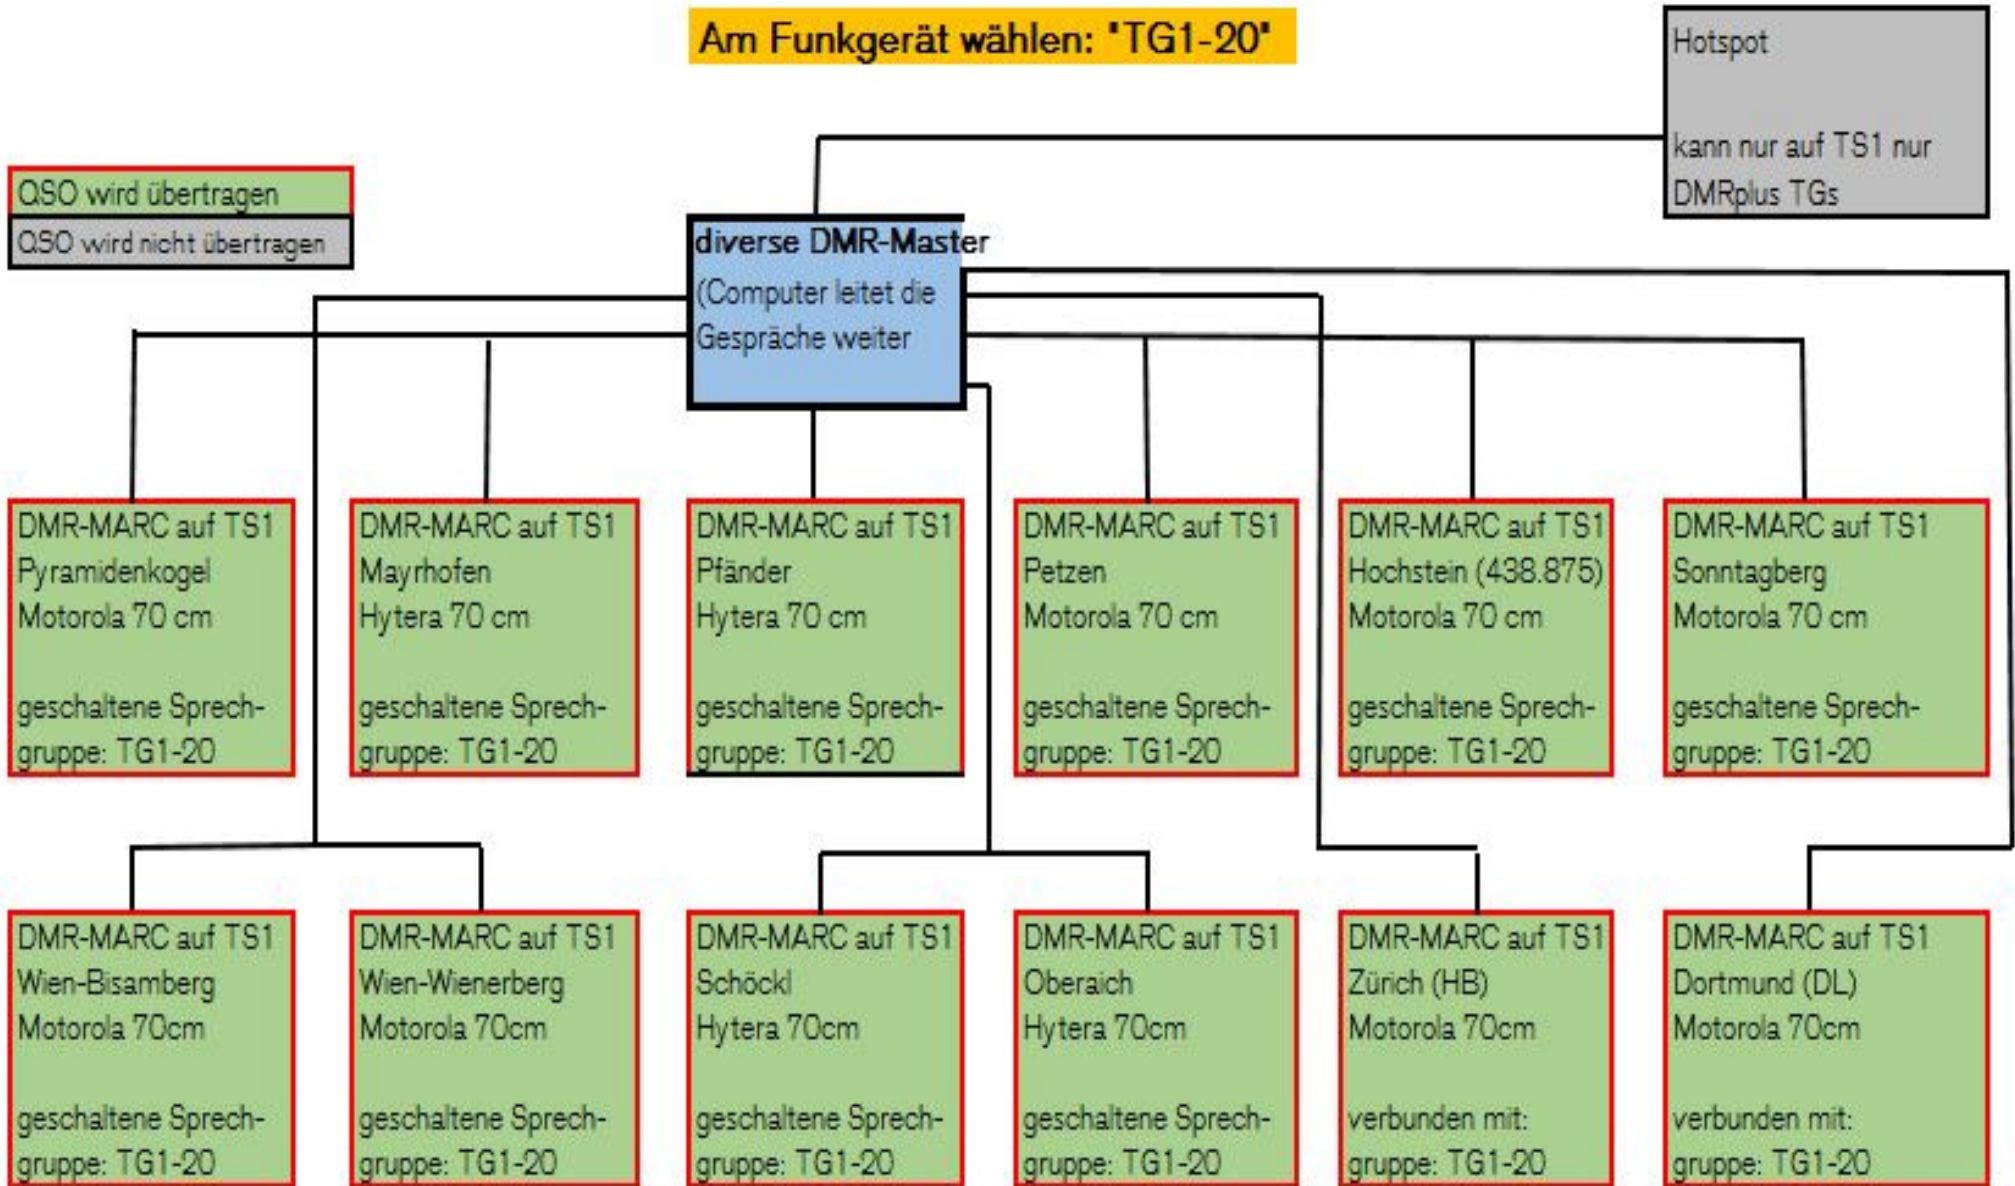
Am Funkgerät wählen: "TG1-20"

Hotspot

kann nur auf TS1 nur DMRplus TGs

QSO wird übertragen
QSO wird nicht übertragen

diverse DMR-Master
(Computer leitet die Gespräche weiter

DMR-MARC auf TS1
Pyramidenkogel
Motorola 70 cm

geschaltene Sprechgruppe: TG1-20

DMR-MARC auf TS1
Mayrhofen
Hytera 70 cm

geschaltene Sprechgruppe: TG1-20

DMR-MARC auf TS1
Pfänder
Hytera 70 cm

geschaltene Sprechgruppe: TG1-20

DMR-MARC auf TS1
Petzen
Motorola 70 cm

geschaltene Sprechgruppe: TG1-20

DMR-MARC auf TS1
Hochstein (438.875)
Motorola 70 cm

geschaltene Sprechgruppe: TG1-20

DMR-MARC auf TS1
Sonntagberg
Motorola 70 cm

geschaltene Sprechgruppe: TG1-20

DMR-MARC auf TS1
Wien-Bisamberg
Motorola 70cm

geschaltene Sprechgruppe: TG1-20

DMR-MARC auf TS1
Wien-Wienerberg
Motorola 70cm

geschaltene Sprechgruppe: TG1-20

DMR-MARC auf TS1
Schöckl
Hytera 70cm

geschaltene Sprechgruppe: TG1-20

DMR-MARC auf TS1
Oberaich
Hytera 70cm

geschaltene Sprechgruppe: TG1-20

DMR-MARC auf TS1
Zürich (HB)
Motorola 70cm

verbunden mit:
gruppe: TG1-20

DMR-MARC auf TS1
Dortmund (DL)
Motorola 70cm

verbunden mit:
gruppe: TG1-20